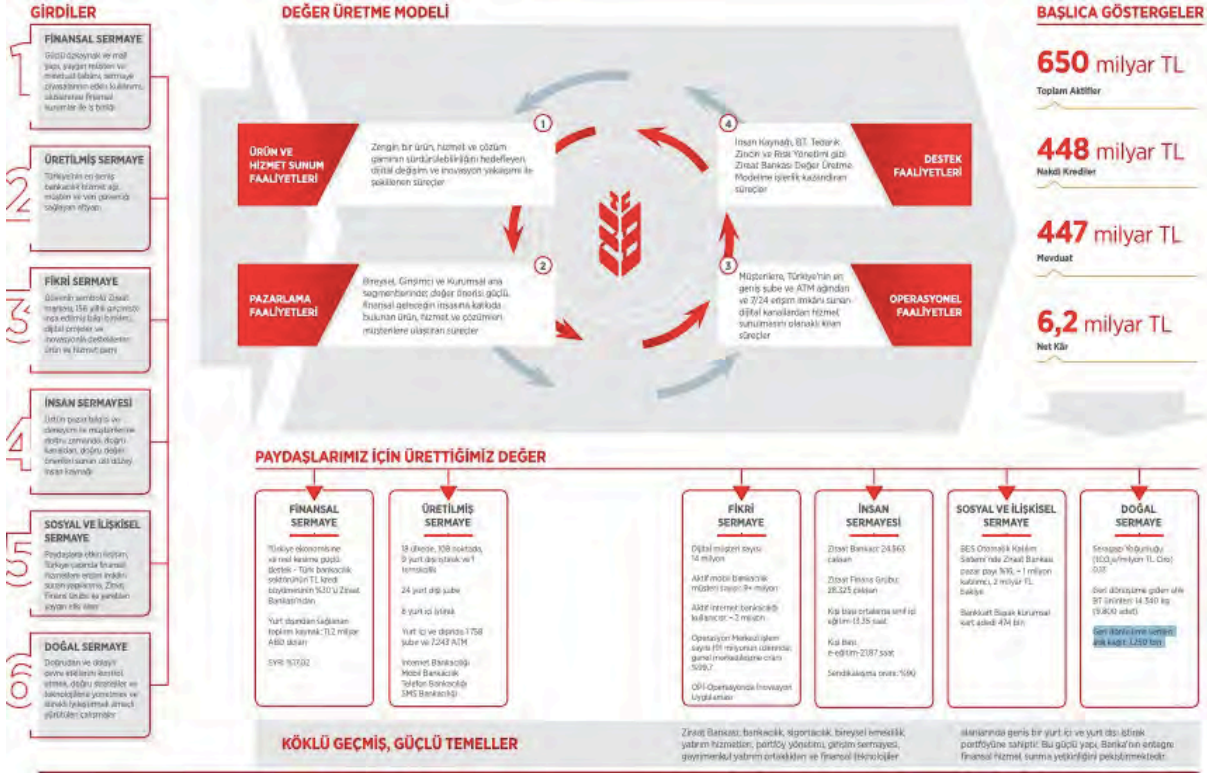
GİRDİLER

1
FİNANSAL SERMAYE
Güçlü özkaynak ve mali yapı, yaygın müşteri ve mevduat tabanı, sermaye piyasalarından etkin kullanımı, uluslararası finansal kurumlar ile iş birliği

2
ÜRETİLMİŞ SERMAYE
Türkiye'nin en geniş bankacılık hizmet ağı, müşteri ve veri güvenliği sağlayan altyapı

3
FİKRİ SERMAYE
Ülkenin sembolü Ziraat markası, 156 yıllık geçmişin inşa ettiği bilgi birikimi, dijital projeler ve inovasyonla desteklenen ürün ve hizmet yapısı

4
İNSAN SERMAYESİ
Üstün pazar bilgisi ve deneyim ile müşterilere doğru zamanda, doğru kanaldan, doğru değer önerilerinin sunumunu üst düzey insan kaynağı

5
SOSYAL VE İLİŞKİSEL SERMAYE
Paydaşlarla etkin iletişim, Türkiye çapında finansal hizmetlere erişim imkânı sunan yaygınlık, Ziraat Finans Grubu ile yaratılan yaygın etki alanı

6
DOĞAL SERMAYE
Doğrudan ve dolaylı çevre etkilerini kontrol altında, doğru dağıtımlar ve teknolojilerle yönetimi ve iklimsel/yaşamsal alanda yürütülen çalışmalar

DEĞER ÜRETME MODELİ

ÜRÜN VE HİZMET SUNUM FAALİYETLERİ
1
Zengin bir ürün, hizmet ve çözüm gamının sürdürülebilirliğini hedefleyen dijital değişim ve inovasyon yaklaşımı ile şekillenen süreçler

PAZARLAMA FAALİYETLERİ
2
Bireysel, Girişimci ve Kurumsal ana segmentlerinde; değer önerisi güçlü, finansal geleceğin inşasına katkıda bulunan ürün, hizmet ve çözümleri müşterilere ulaştıran süreçler

DESTEK FAALİYETLERİ
4
İnsan Kaynağı, BT, Tedarik Zinciri ve Risk Yönetimi gibi Ziraat Bankası Değer Üretme Modeline işlerlik kazandıran süreçler

OPERASYONEL FAALİYETLER
3
Müşterilere, Türkiye'nin en geniş şube ve ATM ağından ve 7/24 erişim imkânı sunan dijital kanallardan hizmet sunumlarını olanaklı kılan süreçler

BAŞLICA GÖSTERGELER
650 milyar TL
Toplam Aktifler
448 milyar TL
Nakdi Krediler
447 milyar TL
Mevduat
6,2 milyar TL
Net Kâr

PAYDAŞLARIMIZ İÇİN ÜRETTİĞİMİZ DEĞER

FİNANSAL SERMAYE
Türkiye ekonomisine ve reel kesime güçlü destek - Türk bankacılık sektöründeki TL kredi büyümesinin %30'u Ziraat Bankası'ndan
Yurt dışından sağlanan toplam kaynak: 11,2 milyar ABD doları
SYR: %17,02

ÜRETİLMİŞ SERMAYE
18 ülkede, 108 noktada, 9 yurt dışı iştirak ve 1 temsilcilik
24 yurt dışı şube
8 yurt içi iştirak
Yurt içi ve dışında 1.758 şube ve 7.243 ATM
İnternet Bankacılığı
Mobil Bankacılık
Telefon Bankacılığı
SMS Bankacılığı

FİKRİ SERMAYE
Dijital müşteri sayısı: 14 milyon
Aktif mobil bankacılık müşteri sayısı: 9+ milyon
Aktif internet bankacılığı kullanıcısı: ~2 milyon
Operasyon Merkezi işlem sayısı (61 milyonun üzerinde; günel merkezileşme oranı %99,7
OPI Operasyonda İnovasyon Uygulaması

İNSAN SERMAYESİ
Ziraat Bankası: 24.363 çalışan
Ziraat Finans Grubu: 28.325 çalışan
Kişi başı ortalama sınıf içi eğitim: 13,35 saat
Kişi başı e-eğitim: 21,87 saat
Sendikalaşma oranı: %96

SOSYAL VE İLİŞKİSEL SERMAYE
BES Otomatik Katılım Sistemi'nde Ziraat Bankası pazar payı %16, ~1 milyon katılımcı, 2 milyar TL bakiye
Bankkart Başak kurumsal kart adedi 474 bin

DOĞAL SERMAYE
Sera gazı Yoğunluğu (tCO₂e/milyon TL Gelir): 0,17
Geri dönüşüme giden atık BT ürünleri: 14.340 kg (9.800 adet)
Geri dönüşüme gönderilen atık kağıt: 1.250 ton

KÖKLÜ GEÇMİŞ, GÜÇLÜ TEMELLER
Ziraat Bankası; bankacılık, sigortacılık, bireysel emeklilik, yatırım hizmetleri, portföy yönetimi, girişim sermayesi, gayrimenkul yatırım ortaklıkları ve finansal teknolojiler alanlarında geniş bir yurt içi ve yurt dışı iştirak portföyüne sahiptir. Bu güçlü yapı, Banka'nın entegre finansal hizmet sunma yetkinliğini pekiştirmektedir.